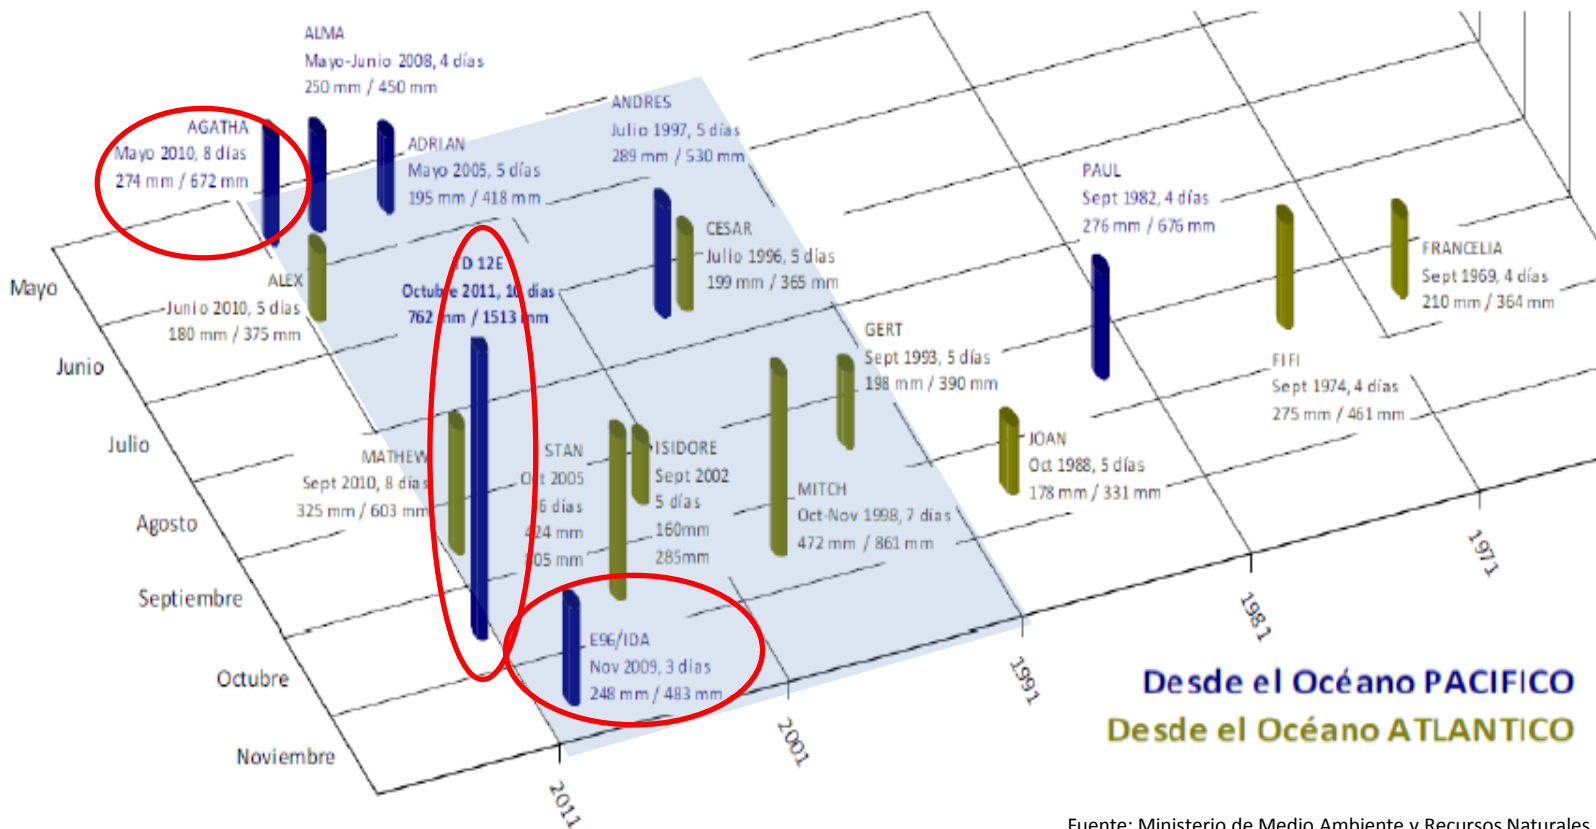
ALMA
Mayo-Junio 2008, 4 días
250 mm / 450 mm

AGATHA
Mayo 2010, 8 días
274 mm / 672 mm

ADRIAN
Mayo 2005, 5 días
195 mm / 418 mm

ANDRES
Julio 1997, 5 días
289 mm / 530 mm

ALEX
Junio 2010, 5 días
180 mm / 375 mm

TD 12E
Octubre 2011, 10 días
762 mm / 1513 mm

CESAR
Julio 1996, 5 días
199 mm / 365 mm

PAUL
Sept 1982, 4 días
276 mm / 676 mm

FRANCELIA
Sept 1969, 4 días
210 mm / 364 mm

GERT
Sept 1993, 5 días
198 mm / 390 mm

FIFI
Sept 1974, 4 días
275 mm / 461 mm

JOAN
Oct 1988, 5 días
178 mm / 331 mm

MATHEW
Sept 2010, 8 días
325 mm / 603 mm

STAN
Oct 2005
6 días
424 mm
805 mm

ISIDORE
Sept 2002
5 días
160mm
285mm

MITCH
Oct-Nov 1998, 7 días
472 mm / 861 mm

E96/IDA
Nov 2009, 3 días
248 mm / 483 mm

Mayo
Junio
Julio
Agosto
Septiembre
Octubre
Noviembre

2011
2001
1991
1981
1971

Desde el Océano PACIFICO
Desde el Océano ATLANTICO

Fuente: Ministerio de Medio Ambiente y Recursos Naturales